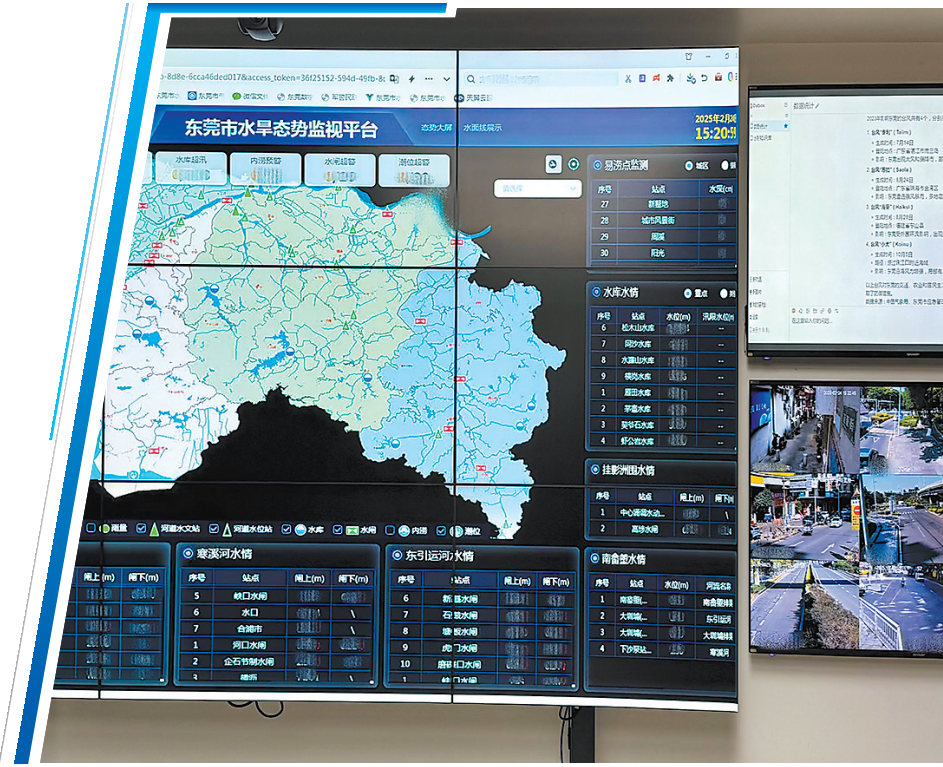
o-8d8e-6cca46ded017&access_token=36f25152-594d-49fb-8

东莞市水旱态势监视平台

态势大屏 水面线展示

2025年2月
15:20:

水库超讯 内涝预警 水闸超警 潮位超警

请选择

易涝点监测 城区

| 序号 | 站点 | 水深(m) |
|---|---|---|
| 27 | 新塍坊 | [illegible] |
| 28 | 城市风景街 | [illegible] |
| 29 | 闻溪 | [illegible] |
| 30 | 阳光 | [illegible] |

水库水情 重点

| 序号 | 站点 | 水位(m) | 汛限水位(m) |
|---|---|---|---|
| 6 | 松木山水库 | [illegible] | -- |
| 7 | 同沙水库 | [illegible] | -- |
| 8 | 水濂山水库 | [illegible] | -- |
| 9 | 横岗水库 | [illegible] | -- |
| 1 | 厦田水库 | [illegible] | -- |
| 2 | 茅墟水库 | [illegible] | -- |
| 3 | 契爷石水库 | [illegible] | -- |
| 4 | 虾公岩水库 | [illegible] | -- |

挂影洲围水情

| 序号 | 站点 | 闸上(m) | 闸下(m) |
|---|---|---|---|
| 1 | 中心涌排水站 | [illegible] | \ |
| 2 | 高埗水闸 | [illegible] | \ |

雨量 河道水文站 河道水位站 水库 水闸 内涝 潮位

| 闸上(m) | 闸下(m) |
|---|---|

寒溪河水情

| 序号 | 站点 | 闸上(m) | 闸下(m) |
|---|---|---|---|
| 5 | 峡口水闸 | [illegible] | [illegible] |
| 6 | 水口 | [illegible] | \ |
| 7 | 合瑞市 | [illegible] | \ |
| 1 | 河口水闸 | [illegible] | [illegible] |
| 2 | 企石节制水闸 | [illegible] | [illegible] |

东引运河水情

| 序号 | 站点 | 闸上(m) | 闸下(m) |
|---|---|---|---|
| 6 | 新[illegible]水闸 | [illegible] | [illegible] |
| 7 | 石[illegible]水闸 | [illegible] | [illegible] |
| 8 | 塘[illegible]水闸 | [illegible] | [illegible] |
| 9 | 虎门水闸 | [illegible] | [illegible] |
| 10 | 唐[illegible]水闸 | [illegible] | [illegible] |

南畲堡水情

| 序号 | 站点 | 水位(m) | 河流名称 |
|---|---|---|---|
| 1 | 南畲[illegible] | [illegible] | 南畲堡 |
| 2 | 大闸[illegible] | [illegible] | 东引运河 |
| 3 | 大闸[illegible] | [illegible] | 大闸埔 |
| 4 | 下沙泵站 | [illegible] | 寒溪河 |